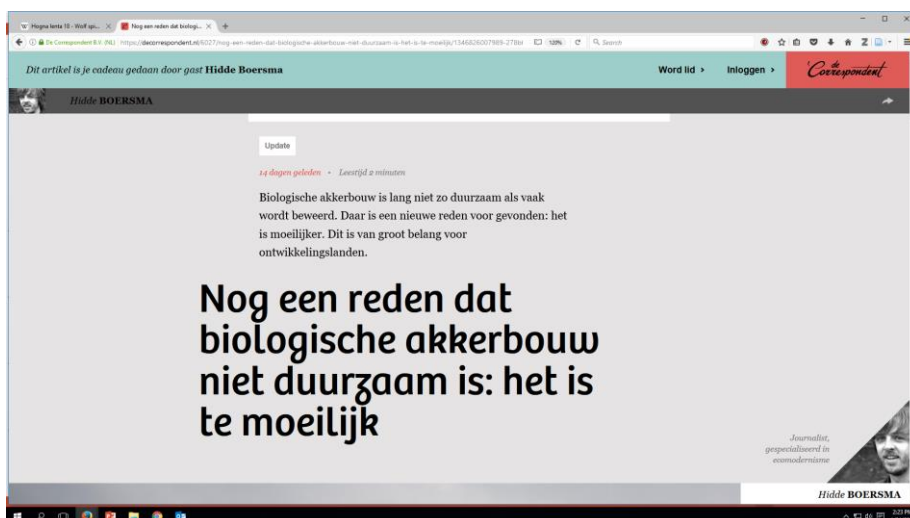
Hoogna lente 10 - Wolf spr... × Nog een reden dat biologi... × +

De Correspondent B.V. (NL) https://decorrespondent.nl/6027/nog-een-reden-dat-biologische-akkerbouw-niet-duurzaam-is-het-is-te-moeilijk/1346826007989-278bt 120% Search

Dit artikel is je cadeau gedaan door gast Hidde Boersma

Word lid ›

Inloggen ›

De Correspondent

Hidde BOERSMA

Update

14 dagen geleden • Leestijd 2 minuten

Biologische akkerbouw is lang niet zo duurzaam als vaak wordt beweerd. Daar is een nieuwe reden voor gevonden: het is moeilijker. Dit is van groot belang voor ontwikkelingslanden.

Nog een reden dat biologische akkerbouw niet duurzaam is: het is te moeilijk

Journalist, gespecialiseerd in ecomodernisme

Hidde BOERSMA